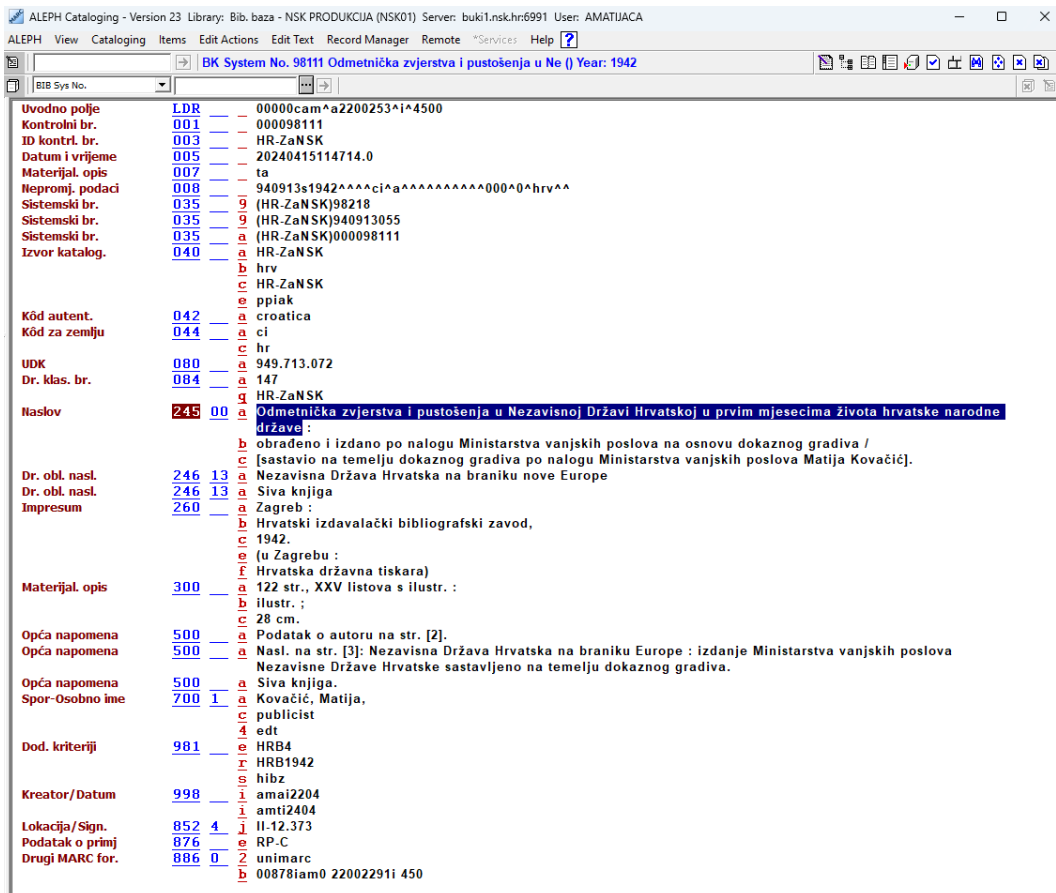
ALEPH Cataloging - Version 23 Library: Bib. baza - NSK PRODUKCIJA (NSK01) Server: buki1.nsk.hr:6991 User: AMATIJACA

ALEPH View Cataloging Items Edit Actions Edit Text Record Manager Remote *Services Help ?

BK System No. 98111 Odmetnička zvjerstva i pustošenja u Ne () Year: 1942

BIB Sys No.

| | | | | |
|---|---|---|---|---|
| Uvodno polje | LDR | | | 00000cam^a2200253^i^4500 |
| Kontrolni br. | 001 | | | 000098111 |
| ID kontrl. br. | 003 | | | HR-ZaNSK |
| Datum i vrijeme | 005 | | | 20240415114714.0 |
| Materijal. opis | 007 | | | ta |
| Nepromj. podaci | 008 | | | 940913s1942^^^^ci^a^^^^^^^^^^000^0^hrv^^ |
| Sistemski br. | 035 | | 9 | (HR-ZaNSK)98218 |
| Sistemski br. | 035 | | 9 | (HR-ZaNSK)940913055 |
| Sistemski br. | 035 | | a | (HR-ZaNSK)000098111 |
| Izvor katalog. | 040 | | a | HR-ZaNSK |
| | | | b | hrv |
| | | | c | HR-ZaNSK |
| | | | e | ppiak |
| Kôd autent. | 042 | | a | croatica |
| Kôd za zemlju | 044 | | a | ci |
| | | | c | hr |
| UDK | 080 | | a | 949.713.072 |
| Dr. klas. br. | 084 | | a | 147 |
| | | | q | HR-ZaNSK |
| Naslov | 245 | 00 | a | Odmetnička zvjerstva i pustošenja u Nezavisnoj Državi Hrvatskoj u prvim mjesecima života hrvatske narodne države : |
| | | | b | obrađeno i izdano po nalogu Ministarstva vanjskih poslova na osnovu dokaznog gradiva / |
| | | | c | [sastavio na temelju dokaznog gradiva po nalogu Ministarstva vanjskih poslova Matija Kovačić]. |
| Dr. obl. nasl. | 246 | 13 | a | Nezavisna Država Hrvatska na braniku nove Europe |
| Dr. obl. nasl. | 246 | 13 | a | Siva knjiga |
| Impresum | 260 | | a | Zagreb : |
| | | | b | Hrvatski izdavalački bibliografski zavod, |
| | | | c | 1942. |
| | | | e | (u Zagrebu : |
| | | | f | Hrvatska državna tiskara) |
| Materijal. opis | 300 | | a | 122 str., XXV listova s ilustr. : |
| | | | b | ilustr. ; |
| | | | c | 28 cm. |
| Opća napomena | 500 | | a | Podatak o autoru na str. [2]. |
| Opća napomena | 500 | | a | Nasl. na str. [3]: Nezavisna Država Hrvatska na braniku Europe : izdanje Ministarstva vanjskih poslova Nezavisne Države Hrvatske sastavljeno na temelju dokaznog gradiva. |
| Opća napomena | 500 | | a | Siva knjiga. |
| Spor-Osobno ime | 700 | 1 | a | Kovačić, Matija, |
| | | | c | publicist |
| | | | 4 | edt |
| Dod. kriteriji | 981 | | e | HRB4 |
| | | | r | HRB1942 |
| | | | s | hibz |
| Kreator/Datum | 998 | | i | amai2204 |
| | | | i | amti2404 |
| Lokacija/Sign. | 852 | 4 | j | II-12.373 |
| Podatak o primj | 876 | | e | RP-C |
| Drugi MARC for. | 886 | 0 | 2 | unimarc |
| | | | b | 00878iam0 22002291i 450 |